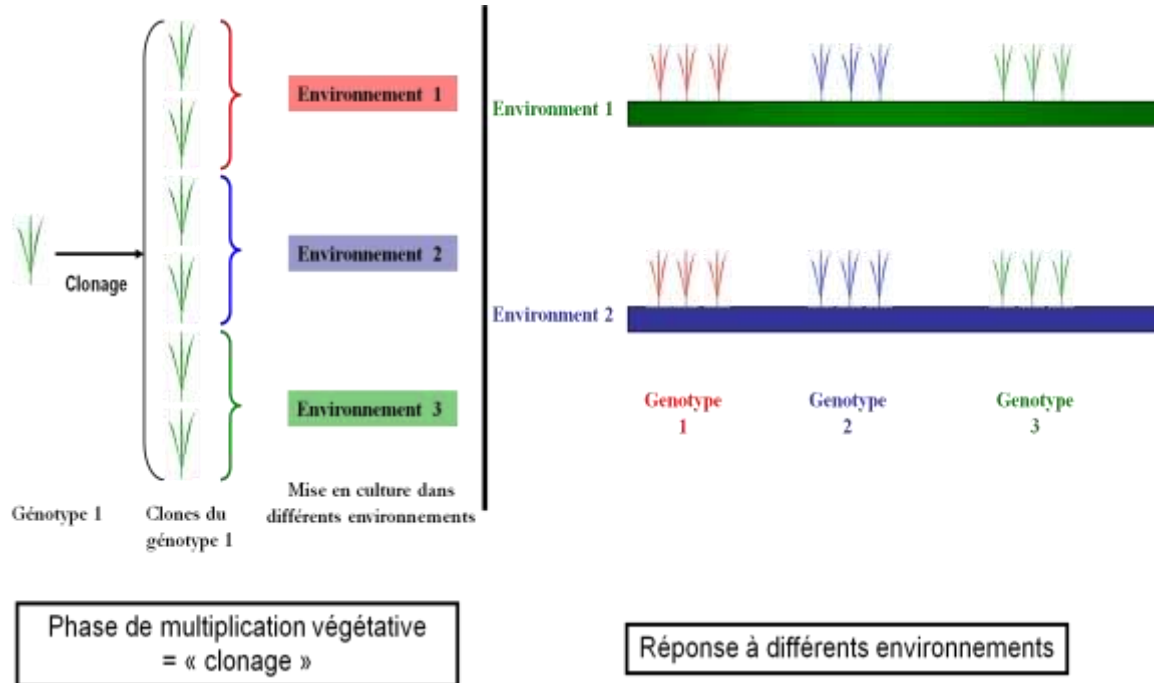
Clonage

Environnement 1

Environnement 2

Environnement 3

Génotype 1

Clones du génotype 1

Mise en culture dans différents environnements

Environment 1

Environment 2

Genotype 1

Genotype 2

Genotype 3

Phase de multiplication végétative = « clonage »

Réponse à différents environnements